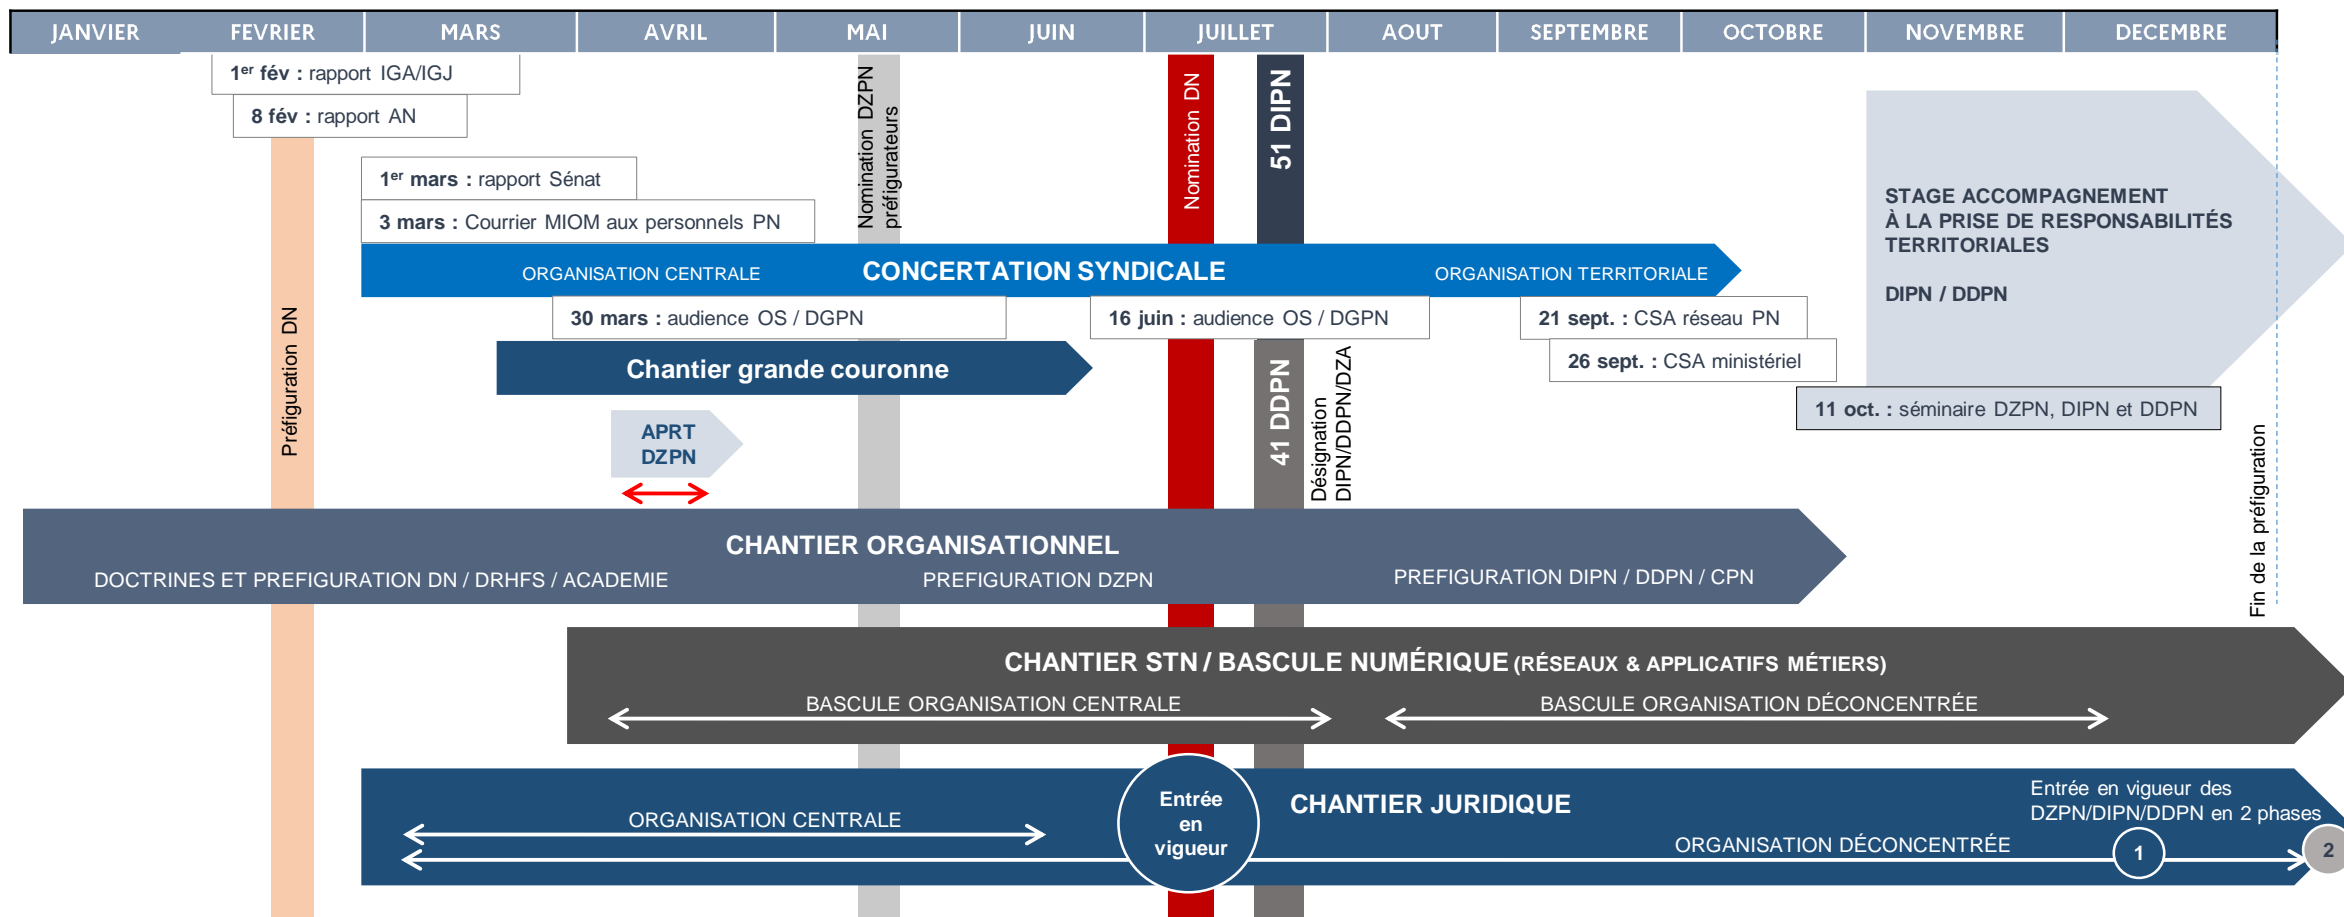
JANVIER | FEVRIER | MARS | AVRIL | MAI | JUIN | JUILLET | AOUT | SEPTEMBRE | OCTOBRE | NOVEMBRE | DECEMBRE

1$^{er}$ fév : rapport IGA/IGJ

8 fév : rapport AN

1$^{er}$ mars : rapport Sénat

3 mars : Courrier MIOM aux personnels PN

Préfiguration DN

Nomination DZPN préfigurateurs

Nomination DN

51 DIPN

STAGE ACCOMPAGNEMENT À LA PRISE DE RESPONSABILITÉS TERRITORIALES

DIPN / DDPN

ORGANISATION CENTRALE CONCERTATION SYNDICALE ORGANISATION TERRITORIALE

30 mars : audience OS / DGPN

16 juin : audience OS / DGPN

21 sept. : CSA réseau PN

26 sept. : CSA ministériel

Chantier grande couronne

11 oct. : séminaire DZPN, DIPN et DDPN

APRT DZPN

41 DDPN

Désignation DIPN/DDPN/DZA

Fin de la préfiguration

CHANTIER ORGANISATIONNEL

DOCTRINES ET PREFIGURATION DN / DRHFS / ACADEMIE

PREFIGURATION DZPN

PREFIGURATION DIPN / DDPN / CPN

CHANTIER STN / BASCULE NUMÉRIQUE (RÉSEAUX & APPLICATIFS MÉTIERS)

BASCULE ORGANISATION CENTRALE

BASCULE ORGANISATION DÉCONCENTRÉE

ORGANISATION CENTRALE

Entrée en vigueur

CHANTIER JURIDIQUE

Entrée en vigueur des DZPN/DIPN/DDPN en 2 phases

ORGANISATION DÉCONCENTRÉE

1

2